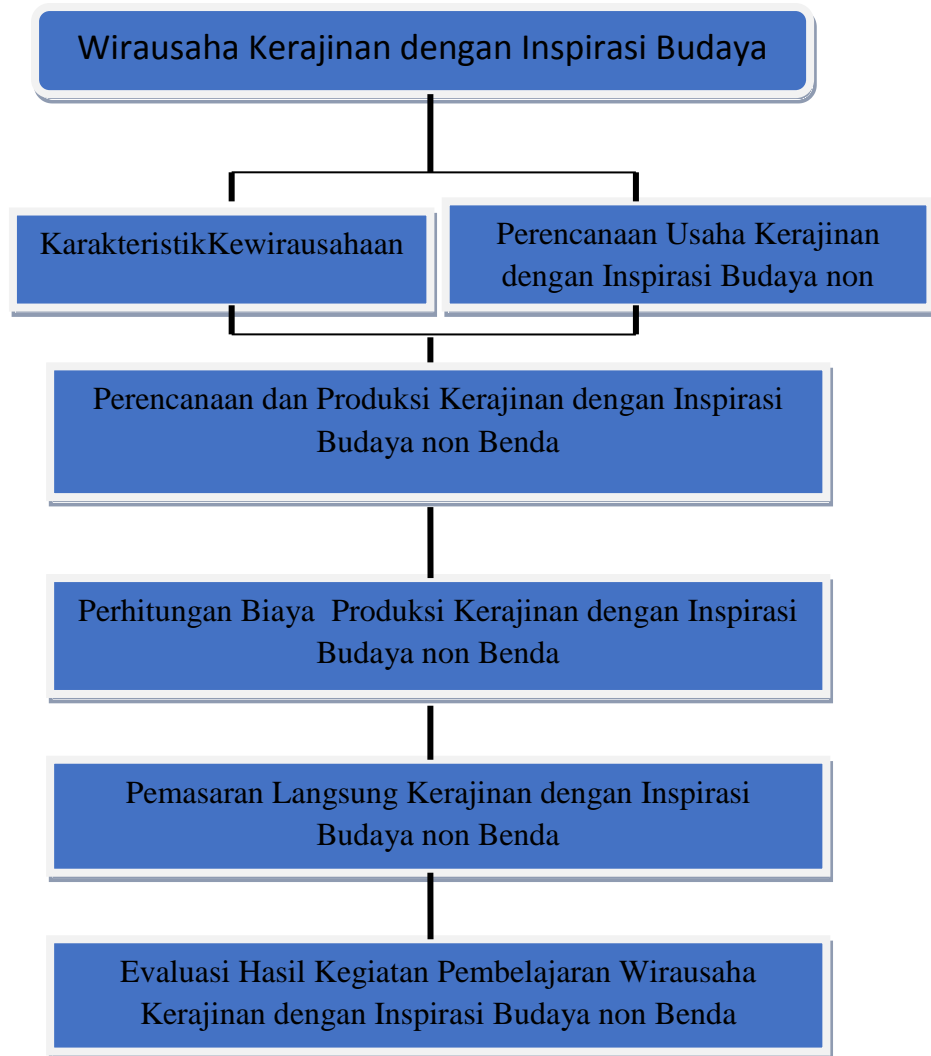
Wirausaha Kerajinan dengan Inspirasi Budaya

KarakteristikKewirausahaan

Perencanaan Usaha Kerajinan dengan Inspirasi Budaya non

Perencanaan dan Produksi Kerajinan dengan Inspirasi Budaya non Benda

Perhitungan Biaya Produksi Kerajinan dengan Inspirasi Budaya non Benda

Pemasaran Langsung Kerajinan dengan Inspirasi Budaya non Benda

Evaluasi Hasil Kegiatan Pembelajaran Wirausaha Kerajinan dengan Inspirasi Budaya non Benda